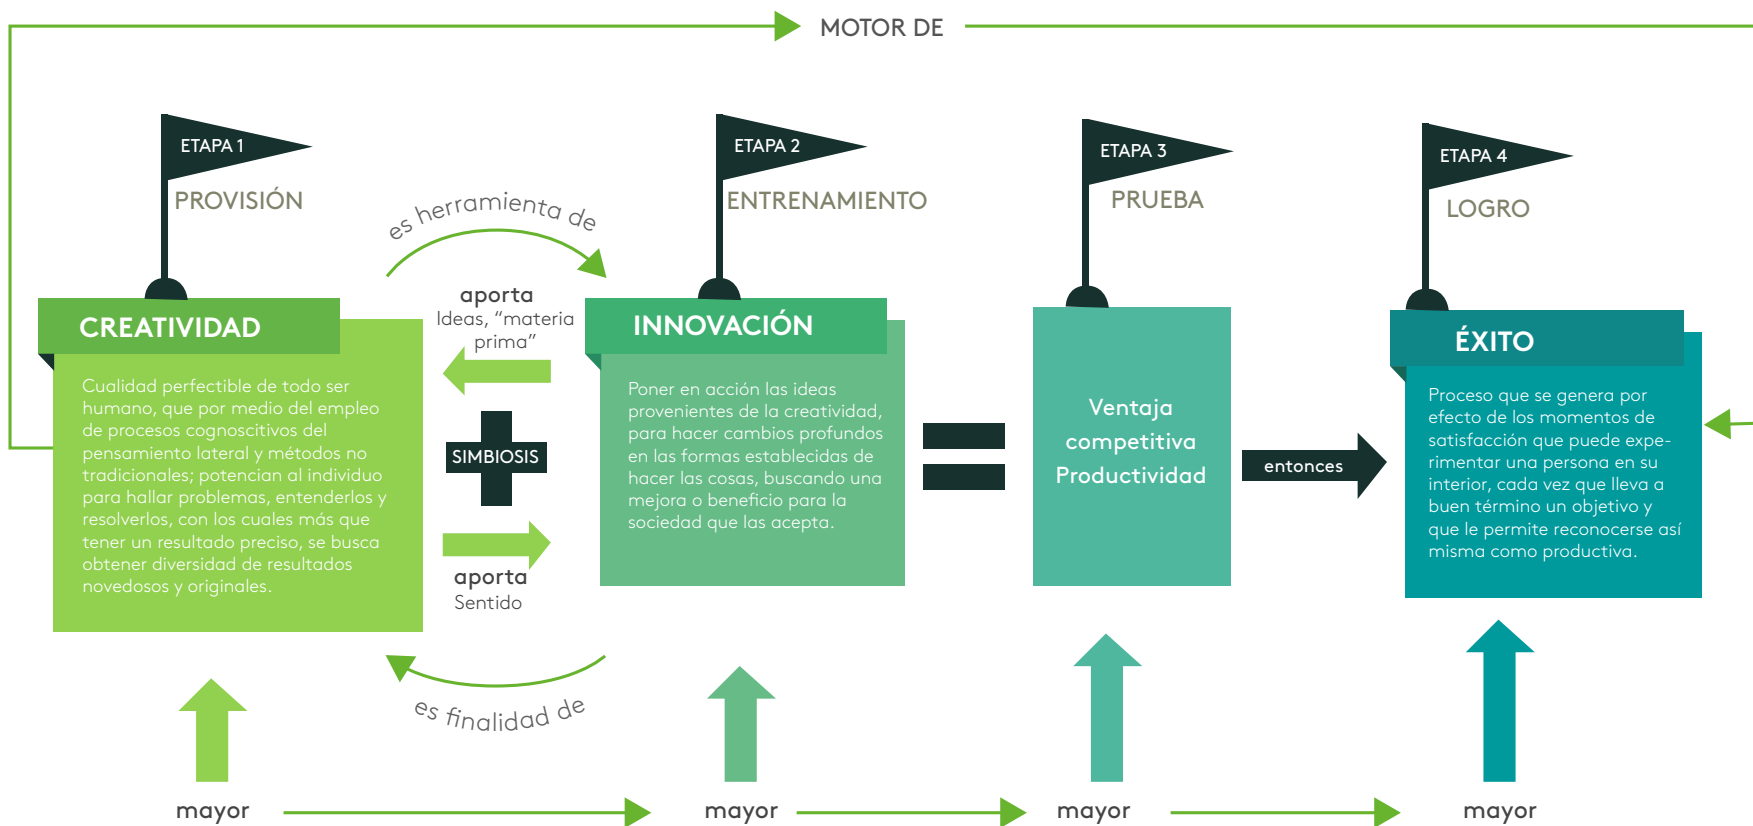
MOTOR DE

ETAPA 1
PROVISIÓN

ETAPA 2
ENTRENAMIENTO

ETAPA 3
PRUEBA

ETAPA 4
LOGRO

es herramienta de

CREATIVIDAD

Cualidad perfectible de todo ser humano, que por medio del empleo de procesos cognoscitivos del pensamiento lateral y métodos no tradicionales; potencian al individuo para hallar problemas, entenderlos y resolverlos, con los cuales más que tener un resultado preciso, se busca obtener diversidad de resultados novedosos y originales.

aporta
Ideas, "materia prima"

SIMBIOSIS

aporta
Sentido

INNOVACIÓN

Poner en acción las ideas provenientes de la creatividad, para hacer cambios profundos en las formas establecidas de hacer las cosas, buscando una mejora o beneficio para la sociedad que las acepta.

Ventaja competitiva
Productividad

entonces

ÉXITO

Proceso que se genera por efecto de los momentos de satisfacción que puede experimentar una persona en su interior, cada vez que lleva a buen término un objetivo y que le permite reconocerse así misma como productiva.

es finalidad de

mayor

mayor

mayor

mayor